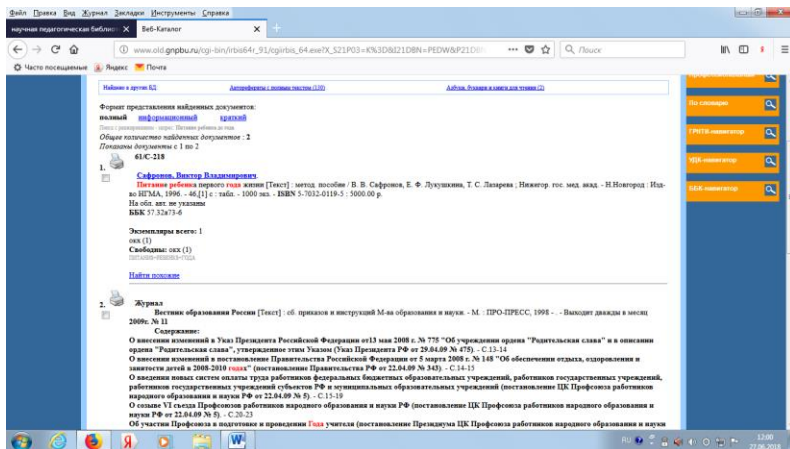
Файл Правка Вид Журнал Закладки Инструменты Справка

научная педагогическая библи ×   Веб-Каталог ×   +

www.old.gnpbu.ru/cgi-bin/irbis64r_91/cgiirbis_64.exe?Z_S21P03=K%3D&I21DBN=PEDW&P21DBN

Поиск

Часто посещаемые   Яндекс   Почта

Найдено в других БД   Автерефераты с полными текстами (130)   Азбуки, буквари и книги для чтения (2)

Формат представления найденных документов:
полный   информационный   краткий

Поиск с разрешением : запрос: Питание ребенка за года

Общее количество найденных документов : 2
Показаны документы с 1 по 2

1. 61/С-218

Сафронов, Виктор Владимирович.
Питание ребенка первого года жизни [Текст] : метод. пособие / В. В. Сафронов, Е. Ф. Лукушкина, Т. С. Лазарева ; Нижегор. гос. мед. акад. - Н.Новгород : Изд-во НГМА, 1996. - 46[1] с : табл. - 1000 экз. - ISBN 5-7032-0119-5 : 5000.00 р.
На обл. авт. не указаны
ББК 57.32в73-6

Экземпляры всего: 1
окх (1)
Свободны: окх (1)

Найти похожие

2. Журнал
Вестник образования России [Текст] : сб. приказов и инструкций М-ва образования и науки. - М. : ПРО-ПРЕСС, 1998 - . - Выходит дважды в месяц
2009г. № 11
Содержание:
О внесении изменений в Указ Президента Российской Федерации от13 мая 2008 г. № 775 "Об учреждении ордена "Родительская слава" и в описании ордена "Родительская слава", утвержденное этим Указом (Указ Президента РФ от 29.04.09 № 475). - С.13-14
О внесении изменений в постановление Правительства Российской Федерации от 5 марта 2008 г. № 148 "Об обеспечении отдыха, оздоровления и занятости детей в 2008-2010 годах" (постановление Правительства РФ от 22.04.09 № 343). - С.14-15
О введении новых систем оплаты труда работников федеральных бюджетных образовательных учреждений, работников государственных учреждений, работников государственных учреждений субъектов РФ и муниципальных образовательных учреждений (постановление ЦК Профсоюза работников народного образования и науки РФ от 22.04.09 № 5). - С.15-19
О созыве VI съезда Профсоюза работников народного образования и науки РФ (постановление ЦК Профсоюза работников народного образования и науки РФ от 22.04.09 № 5). - С.20-23
Об участии Профсоюза в подготовке и проведении Года учителя (постановление Президиума ЦК Профсоюза работников народного образования и науки

По словарю
ГРНТИ-навигатор
УДК-навигатор
ББК-навигатор

RU 12:00 27.06.2018